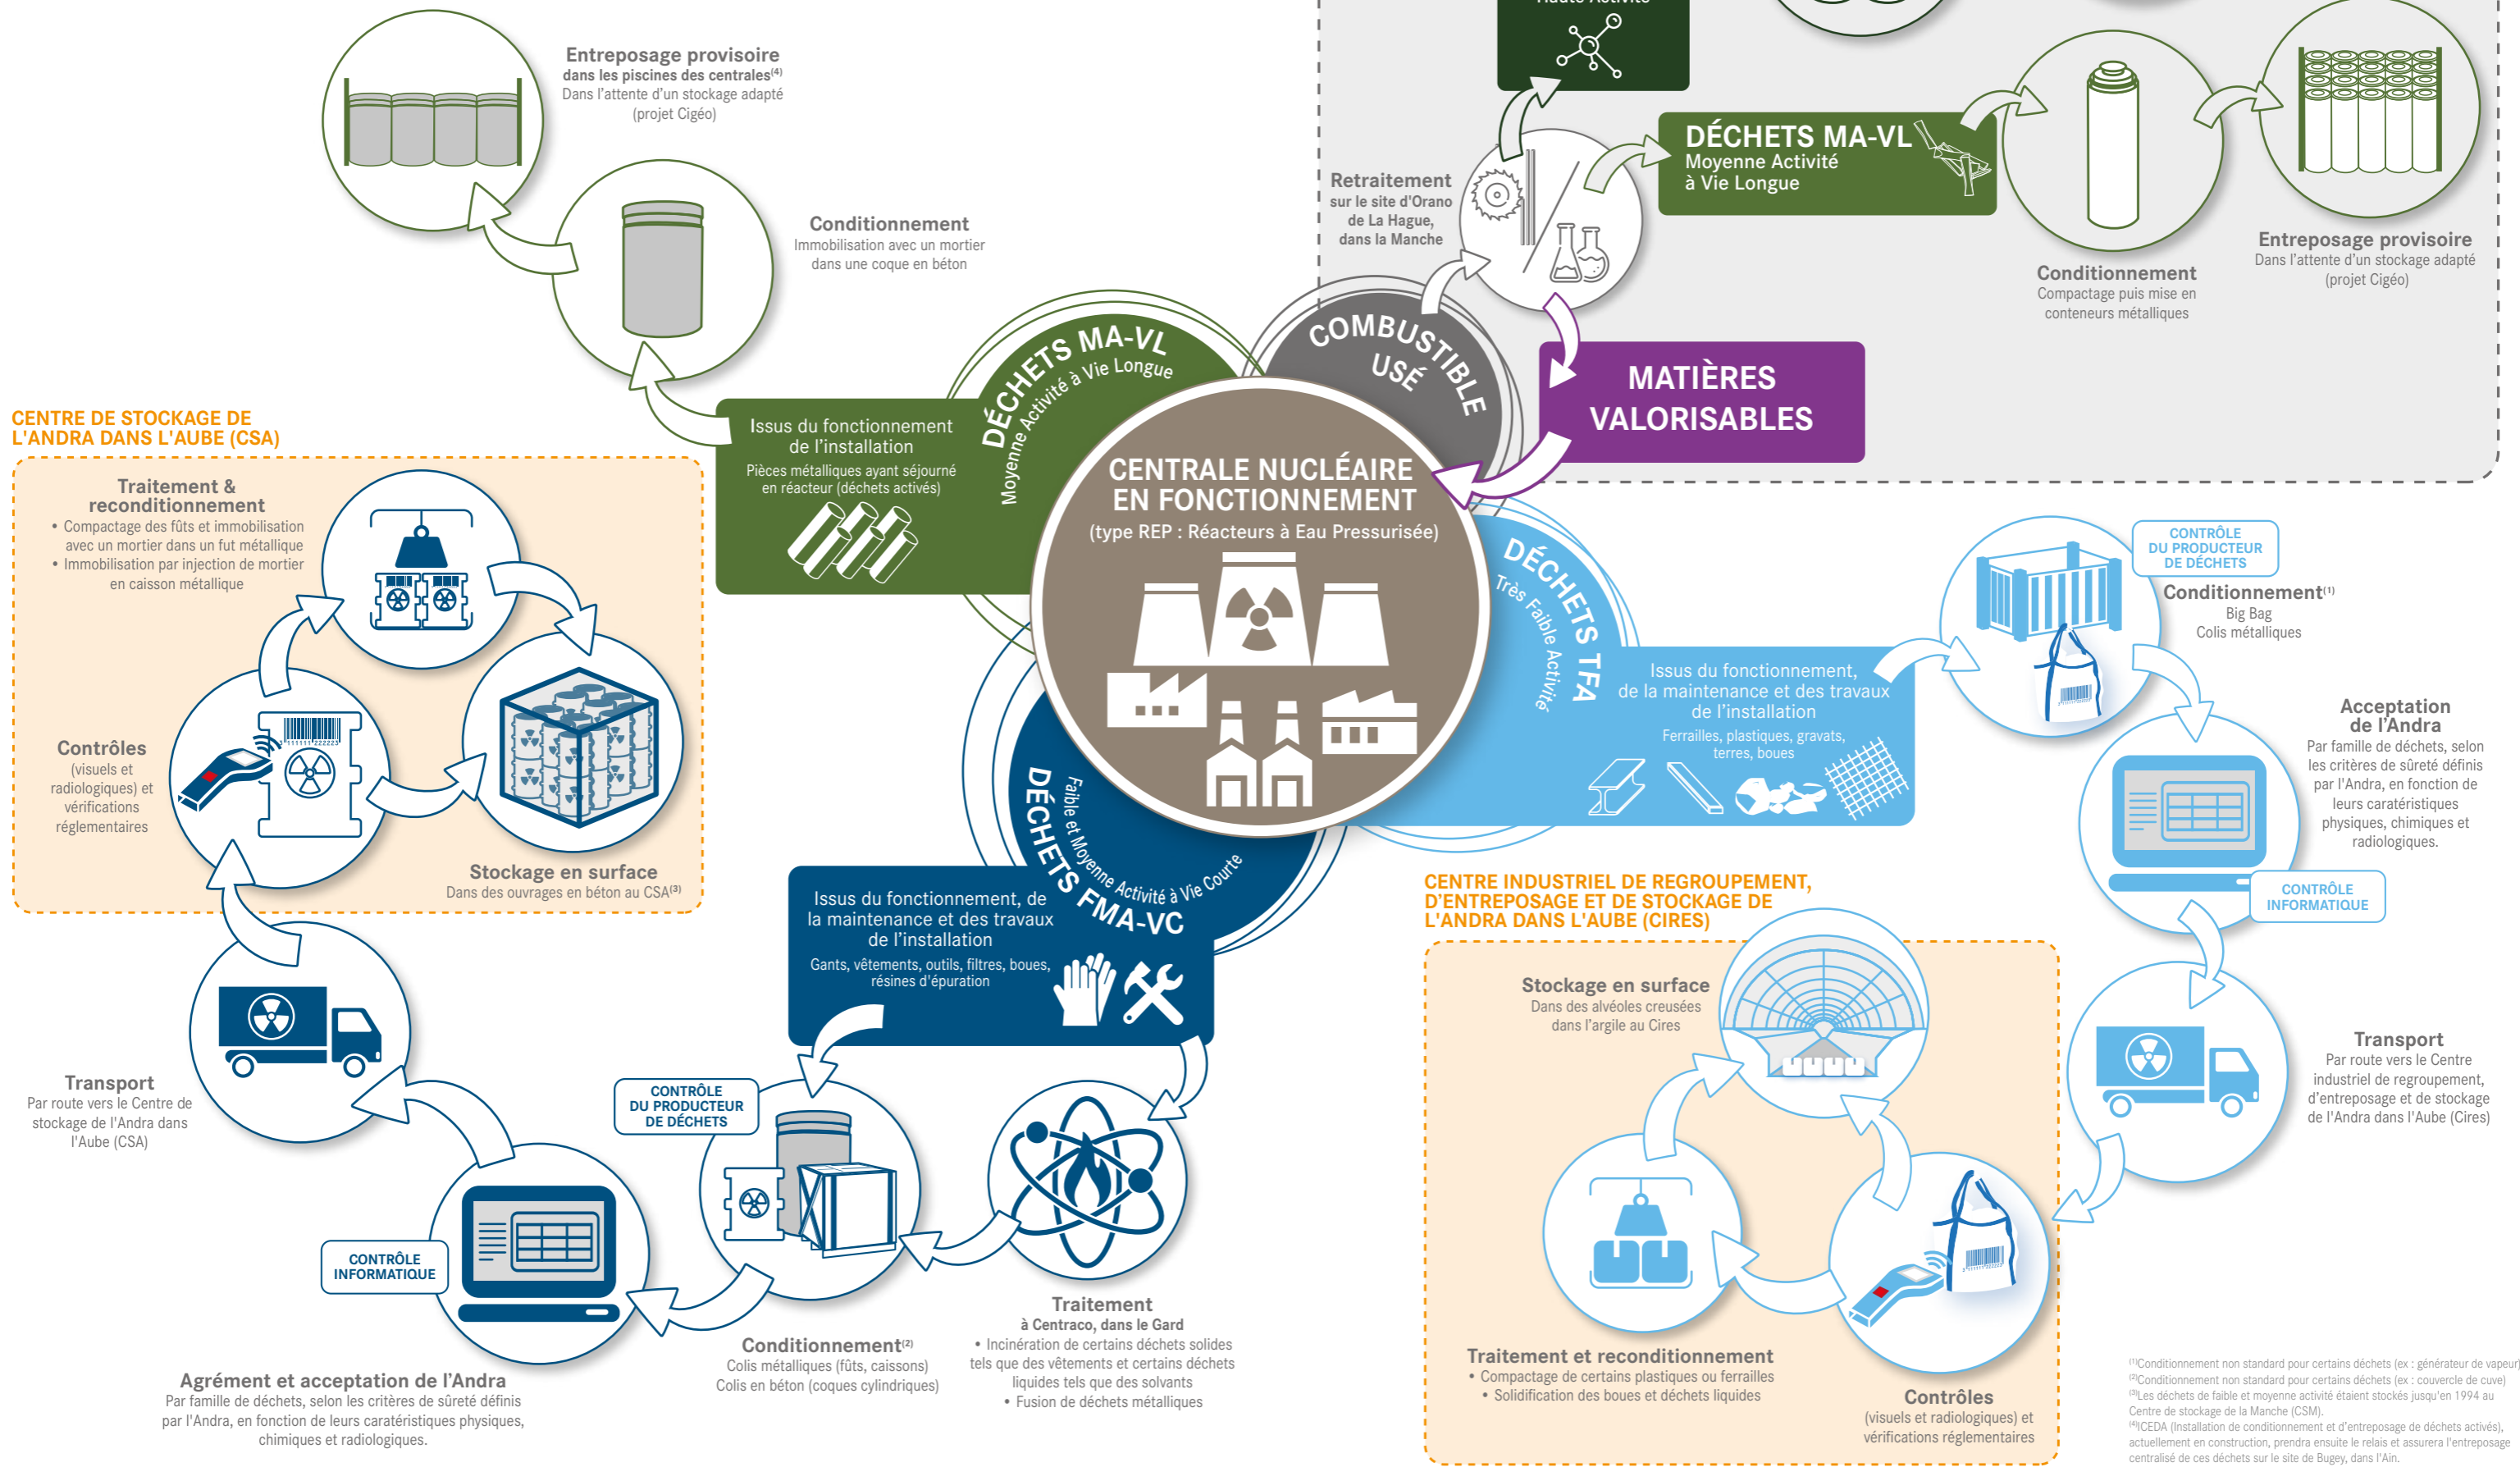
Entreposage provisoire
dans les piscines des centrales$^{(4)}$
Dans l'attente d'un stockage adapté (projet Cigéo)

Conditionnement
Immobilisation avec un mortier dans une coque en béton

Retraitement
sur le site d'Orano de La Hague, dans la Manche

DÉCHETS MA-VL
Moyenne Activité à Vie Longue

Conditionnement
Compactage puis mise en conteneurs métalliques

Entreposage provisoire
Dans l'attente d'un stockage adapté (projet Cigéo)

COMBUSTIBLE USÉ

MATIÈRES VALORISABLES

DÉCHETS MA-VL
Moyenne Activité à Vie Longue

Issus du fonctionnement de l'installation
Pièces métalliques ayant séjourné en réacteur (déchets activés)

CENTRALE NUCLÉAIRE EN FONCTIONNEMENT
(type REP : Réacteurs à Eau Pressurisée)

CENTRE DE STOCKAGE DE L'ANDRA DANS L'AUBE (CSA)

Traitement & reconditionnement
• Compactage des fûts et immobilisation avec un mortier dans un fut métallique
• Immobilisation par injection de mortier en caisson métallique

Contrôles
(visuels et radiologiques) et vérifications réglementaires

Stockage en surface
Dans des ouvrages en béton au CSA$^{(3)}$

DÉCHETS TFA
Très Faible Activité

Issus du fonctionnement, de la maintenance et des travaux de l'installation
Ferrailles, plastiques, gravats, terres, boues

CONTRÔLE DU PRODUCTEUR DE DÉCHETS

Conditionnement$^{(1)}$
Big Bag
Colis métalliques

Acceptation de l'Andra
Par famille de déchets, selon les critères de sûreté définis par l'Andra, en fonction de leurs caratéristiques physiques, chimiques et radiologiques.

CONTRÔLE INFORMATIQUE

DÉCHETS FMA-VC
Faible et Moyenne Activité à Vie Courte

Issus du fonctionnement, de la maintenance et des travaux de l'installation
Gants, vêtements, outils, filtres, boues, résines d'épuration

CENTRE INDUSTRIEL DE REGROUPEMENT, D'ENTREPOSAGE ET DE STOCKAGE DE L'ANDRA DANS L'AUBE (CIRES)

Stockage en surface
Dans des alvéoles creusées dans l'argile au Cires

Transport
Par route vers le Centre industriel de regroupement, d'entreposage et de stockage de l'Andra dans l'Aube (Cires)

Transport
Par route vers le Centre de stockage de l'Andra dans l'Aube (CSA)

CONTRÔLE DU PRODUCTEUR DE DÉCHETS

CONTRÔLE INFORMATIQUE

Traitement
à Centraco, dans le Gard
• Incinération de certains déchets solides tels que des vêtements et certains déchets liquides tels que des solvants
• Fusion de déchets métalliques

Conditionnement$^{(2)}$
Colis métalliques (fûts, caissons)
Colis en béton (coques cylindriques)

Agrément et acceptation de l'Andra
Par famille de déchets, selon les critères de sûreté définis par l'Andra, en fonction de leurs caratéristiques physiques, chimiques et radiologiques.

Traitement et reconditionnement
• Compactage de certains plastiques ou ferrailles
• Solidification des boues et déchets liquides

Contrôles
(visuels et radiologiques) et vérifications réglementaires

$^{(1)}$Conditionnement non standard pour certains déchets (ex : générateur de vapeur)
$^{(2)}$Conditionnement non standard pour certains déchets (ex : couvercle de cuve)
$^{(3)}$Les déchets de faible et moyenne activité étaient stockés jusqu'en 1994 au Centre de stockage de la Manche (CSM).
$^{(4)}$ICEDA (Installation de conditionnement et d'entreposage de déchets activés), actuellement en construction, prendra ensuite le relais et assurera l'entreposage centralisé de ces déchets sur le site de Bugey, dans l'Ain.